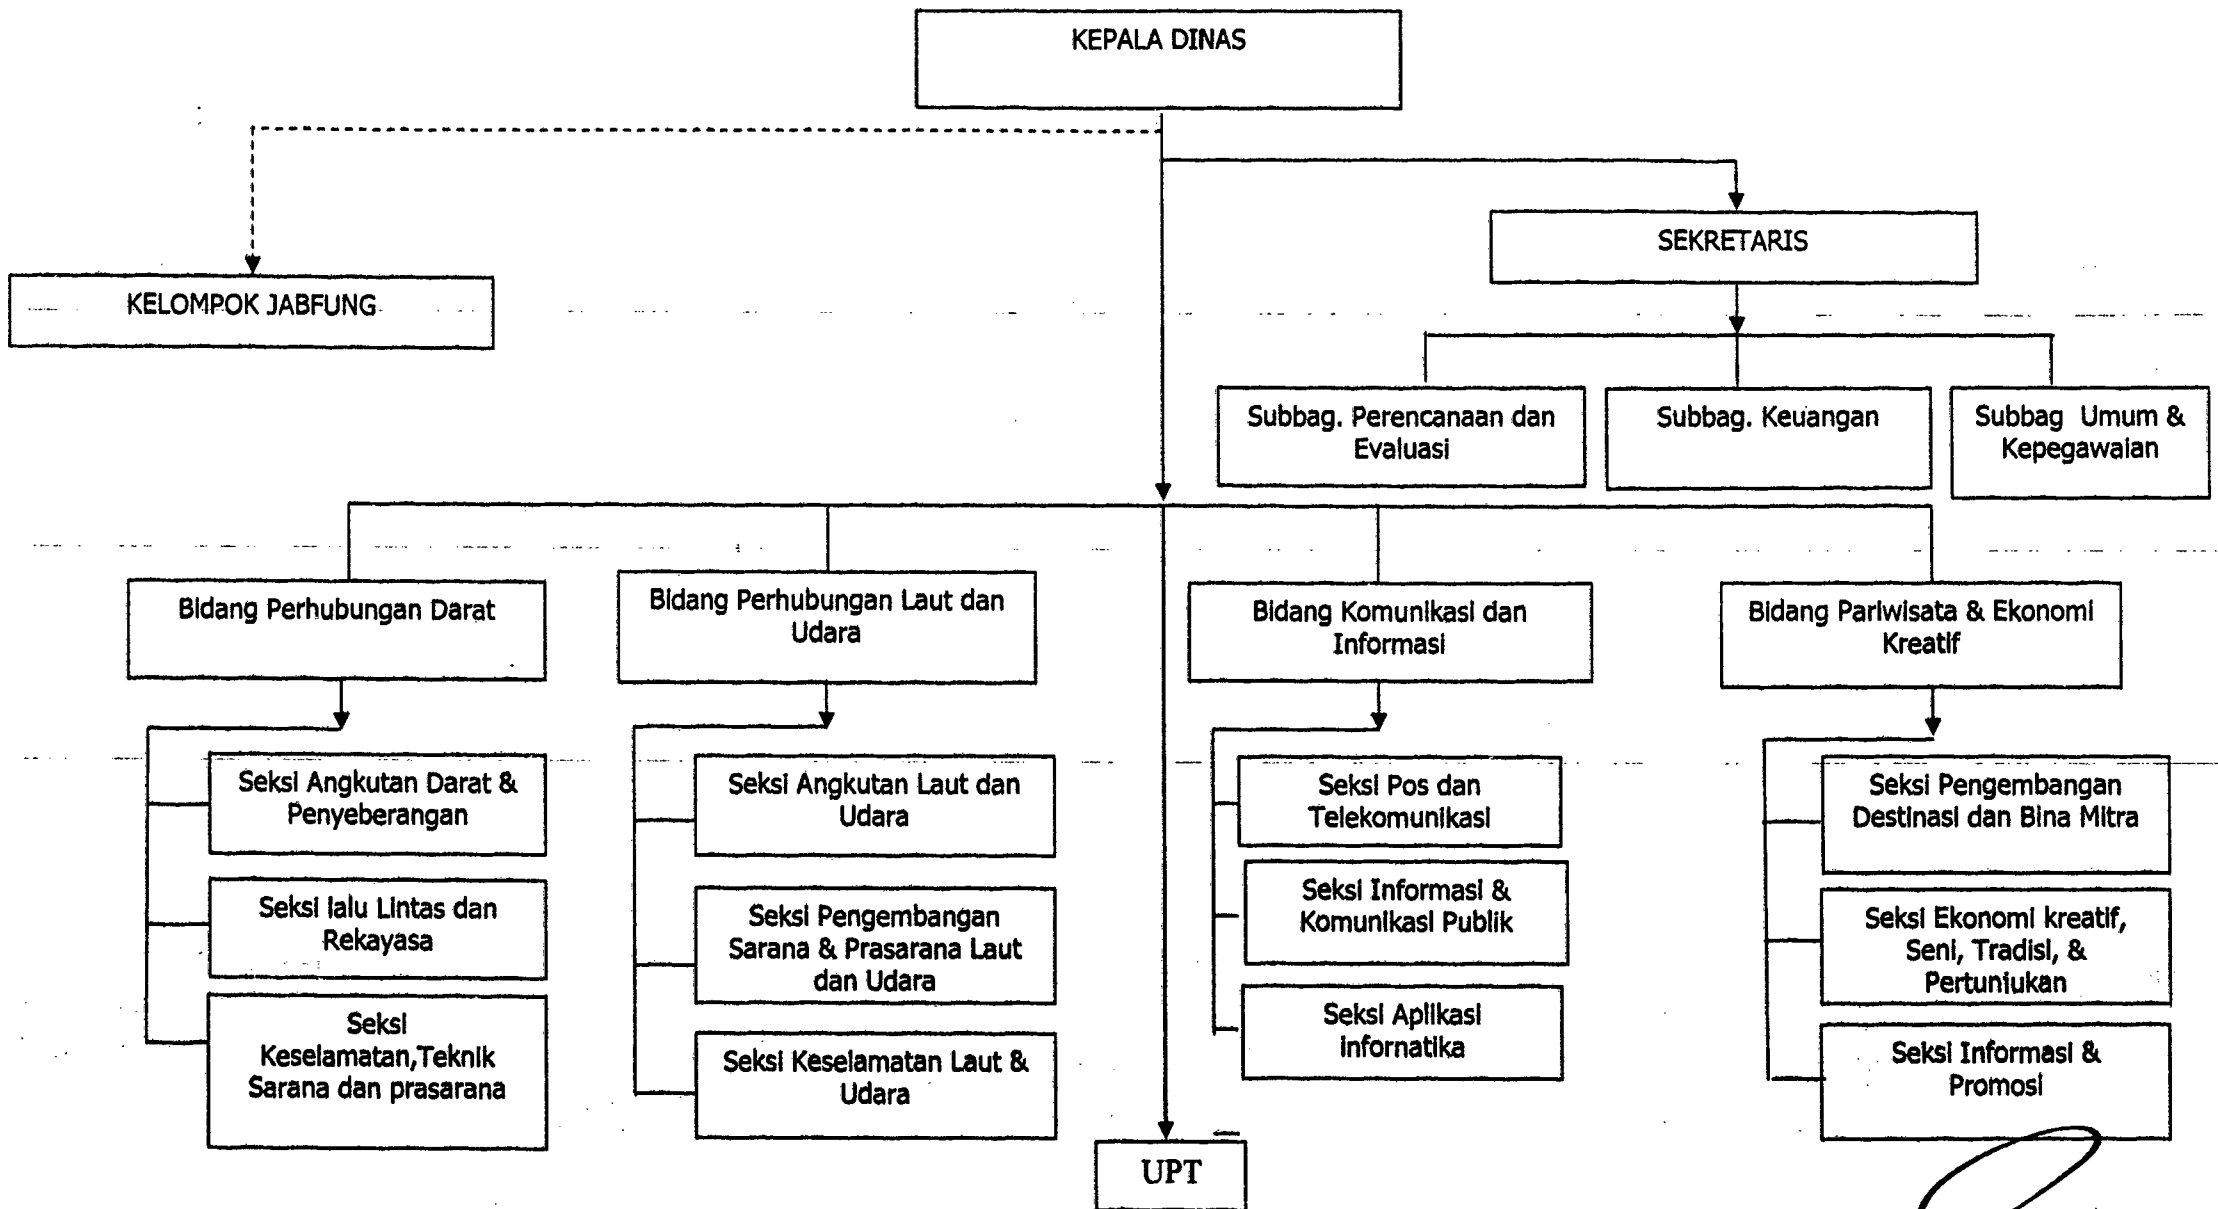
KEPALA DINAS

KELOMPOK JABFUNG

SEKRETARIS

Subbag. Perencanaan dan Evaluasi

Subbag. Keuangan

Subbag Umum & Kepegawaian

Bidang Perhubungan Darat

Seksi Angkutan Darat & Penyeberangan

Seksi lalu Lintas dan Rekayasa

Seksi Keselamatan,Teknik Sarana dan prasarana

Bidang Perhubungan Laut dan Udara

Seksi Angkutan Laut dan Udara

Seksi Pengembangan Sarana & Prasarana Laut dan Udara

Seksi Keselamatan Laut & Udara

UPT

Bidang Komunikasi dan Informasi

Seksi Pos dan Telekomunikasi

Seksi Informasi & Komunikasi Publik

Seksi Aplikasi Infornatika

Bidang Pariwisata & Ekonomi Kreatif

Seksi Pengembangan Destinasi dan Bina Mitra

Seksi Ekonomi kreatif, Seni, Tradisi, & Pertunjukan

Seksi Informasi & Promosi